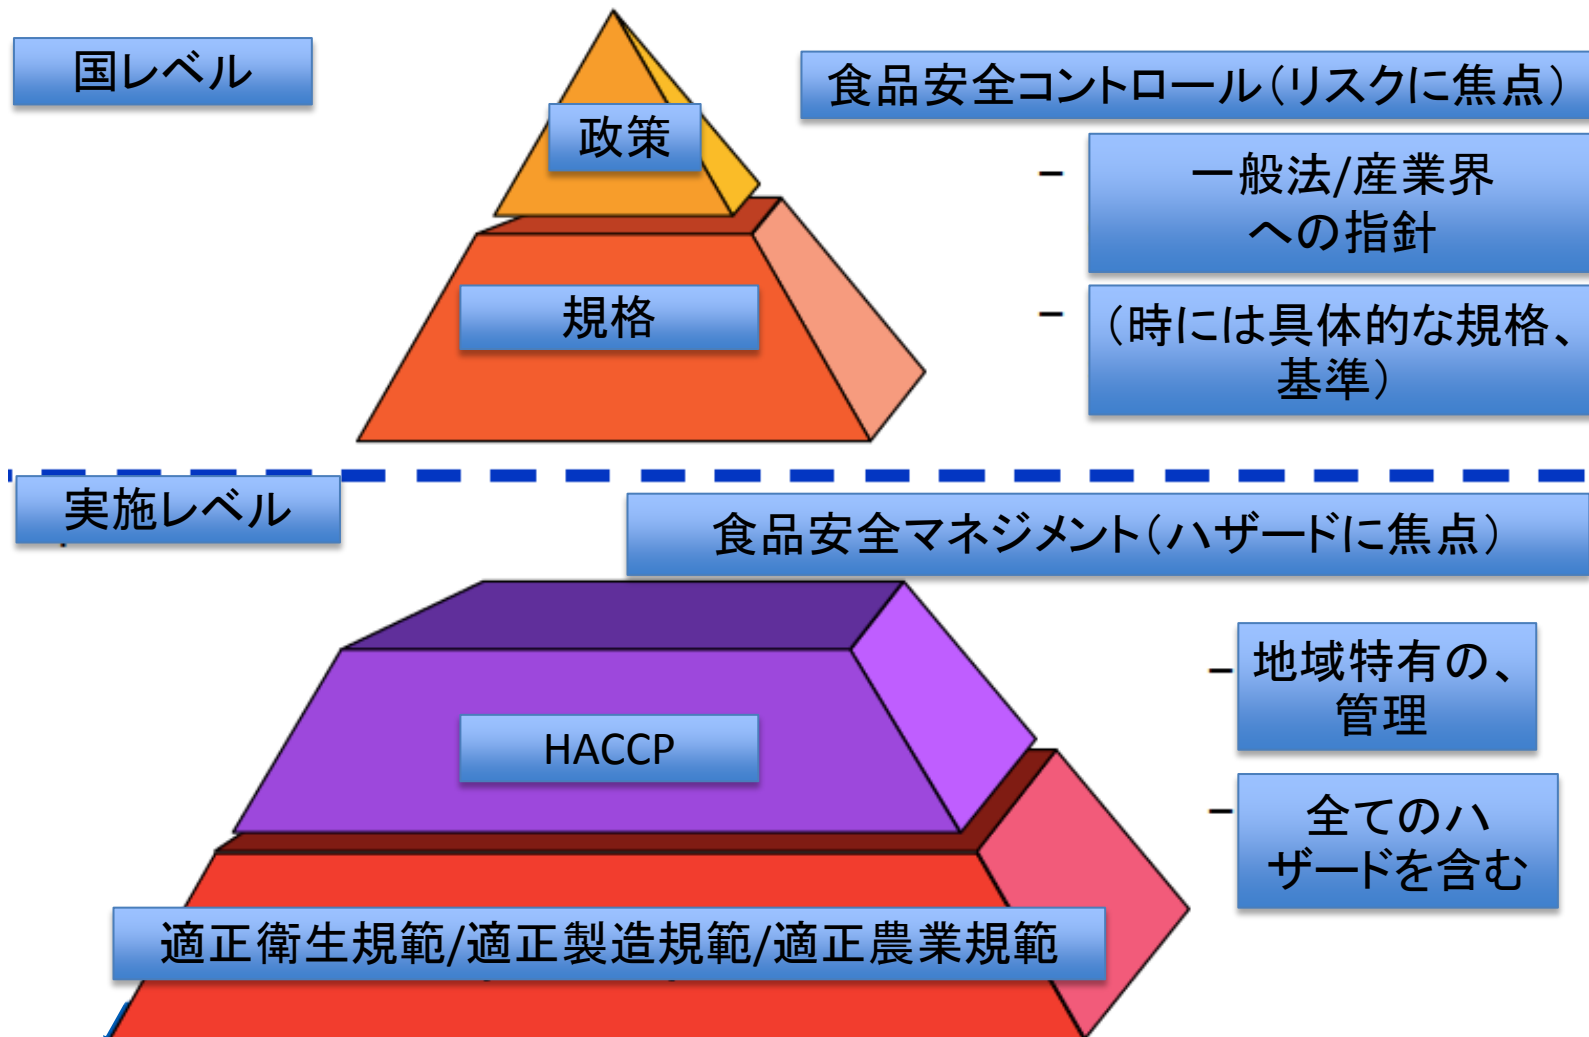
国レベル

政策

食品安全コントロール(リスクに焦点)

– 一般法/産業界への指針

規格

– (時には具体的な規格、基準)

実施レベル

食品安全マネジメント(ハザードに焦点)

– 地域特有の、管理

HACCP

– 全てのハザードを含む

適正衛生規範/適正製造規範/適正農業規範